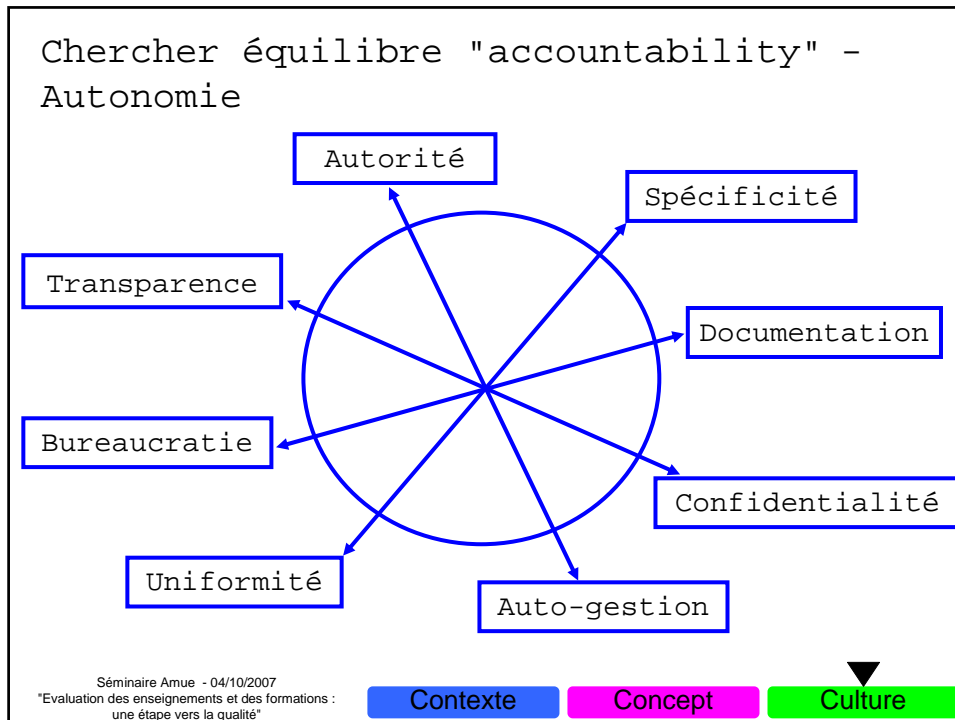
Chercher équilibre "accountability" - Autonomie

Autorité

Spécificité

Transparence

Documentation

Bureaucratie

Confidentialité

Uniformité

Auto-gestion

Séminaire Amue - 04/10/2007
"Evaluation des enseignements et des formations : une étape vers la qualité"

Contexte

Concept

Culture